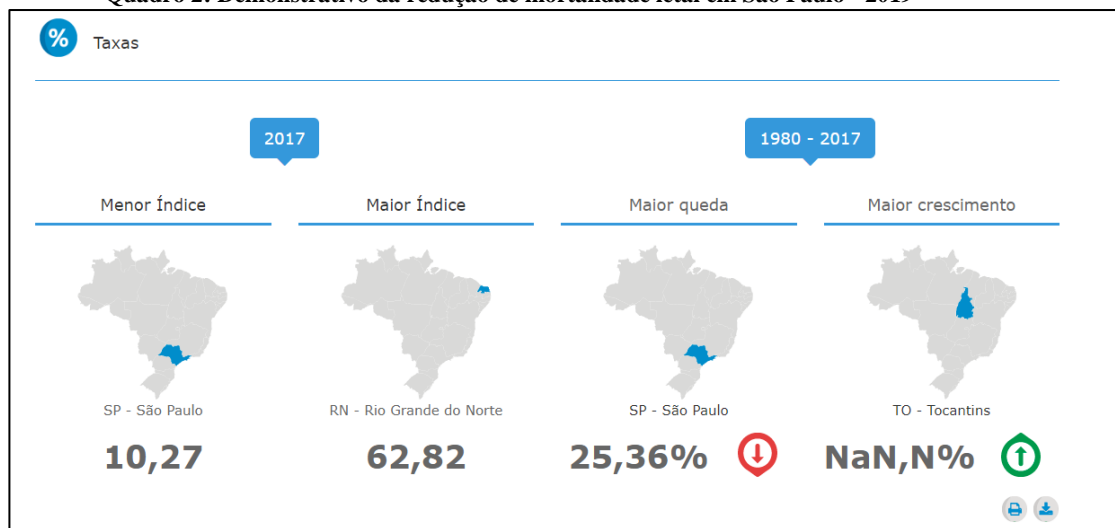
Quadro 2: Demonstrativo da redução de mortalidade letal em São Paulo - 2019

%

Taxas

2017

1980 - 2017

Menor Índice

Maior Índice

Maior queda

Maior crescimento

SP - São Paulo

10,27

RN - Rio Grande do Norte

62,82

SP - São Paulo

25,36%

TO - Tocantins

NaN,N%